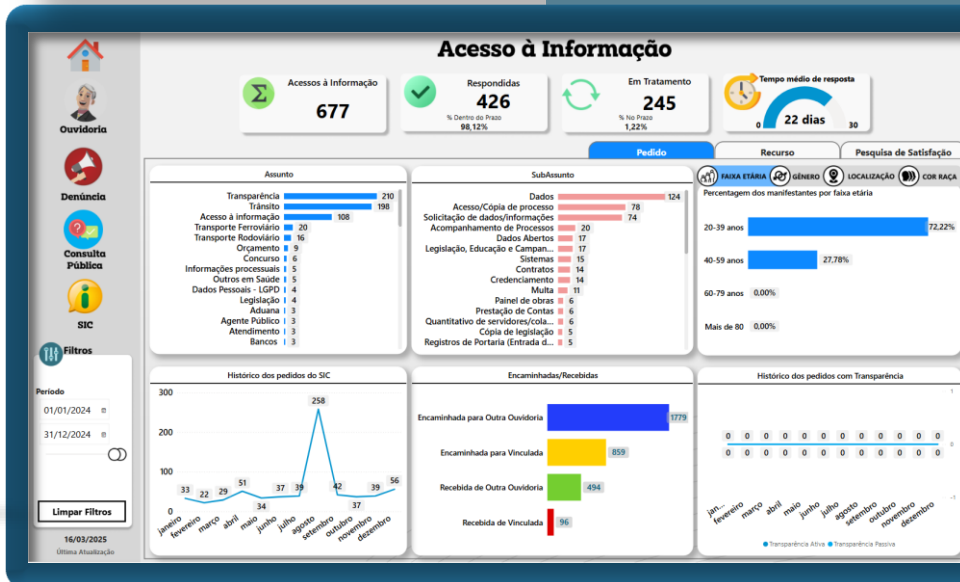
Ouvidoria

Denúncia

Consulta Pública

SIC

Filtros

Período

01/01/2024

31/12/2024

Limpar Filtros

16/03/2025
Última Atualização

Acesso à Informação

Acessos à Informação
677

Respondidas
426
% Dentro do Prazo
98,12%

Em Tratamento
245
% No Prazo
1,22%

Tempo médio de resposta
22 dias
0
30

Pedido
Recurso
Pesquisa de Satisfação

Assunto

| | |
|---|---|
| Transparência | 210 |
| Trânsito | 198 |
| Acesso à informação | 108 |
| Transporte Ferroviário | 20 |
| Transporte Rodoviário | 16 |
| Orçamento | 9 |
| Concurso | 6 |
| Informações processuais | 5 |
| Outros em Saúde | 5 |
| Dados Pessoais - LGPD | 4 |
| Legislação | 4 |
| Aduana | 3 |
| Agente Público | 3 |
| Atendimento | 3 |
| Bancos | 3 |

SubAssunto

| | |
|---|---|
| Dados | 124 |
| Acesso/Cópia de processo | 78 |
| Solicitação de dados/informações | 74 |
| Acompanhamento de Processos | 20 |
| Dados Abertos | 17 |
| Legislação, Educação e Campan... | 17 |
| Sistemas | 15 |
| Contratos | 14 |
| Credenciamento | 14 |
| Multa | 11 |
| Painel de obras | 6 |
| Prestação de Contas | 6 |
| Quantitativo de servidores/cola... | 6 |
| Cópia de legislação | 5 |
| Registros de Portaria (Entrada d... | 5 |

FAIXA ETÁRIA
GÊNERO
LOCALIZAÇÃO
COR RAÇA

Percentagem dos manifestantes por faixa etária

| | |
|---|---|
| 20-39 anos | 72,22% |
| 40-59 anos | 27,78% |
| 60-79 anos | 0,00% |
| Mais de 80 | 0,00% |

Histórico dos pedidos do SIC

300
200
100
0

janeiro 33, fevereiro 22, março 29, abril 51, maio 34, junho 37, julho 39, agosto 258, setembro 42, outubro 37, novembro 39, dezembro 56

Encaminhadas/Recebidas

| | |
|---|---|
| Encaminhada para Outra Ouvidoria | 1779 |
| Encaminhada para Vinculada | 859 |
| Recebida de Outra Ouvidoria | 494 |
| Recebida de Vinculada | 96 |

Histórico dos pedidos com Transparência

0 0 0 0 0 0 0 0 0 0 0 0
0 0 0 0 0 0 0 0 0 0 0 0

janeiro fevereiro março abril maio junho julho agosto setembro outubro novembro dezembro

Transparência Ativa   Transparência Passiva